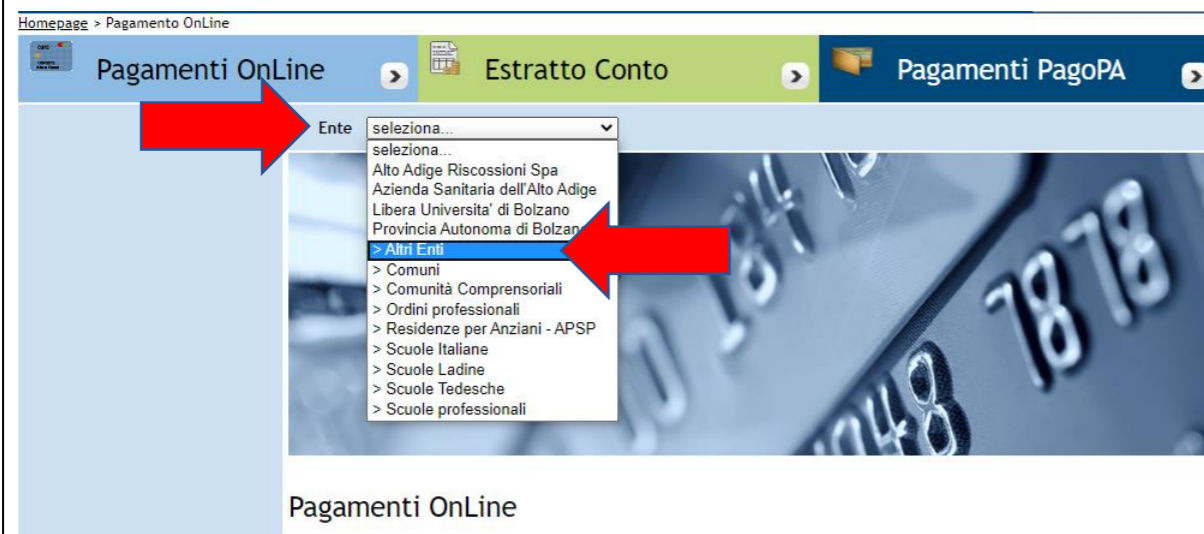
Homepage > Pagamento OnLine

Pagamenti OnLine

Estratto Conto

Pagamenti PagoPA

Ente seleziona...

seleziona...
Alto Adige Riscossioni Spa
Azienda Sanitaria dell'Alto Adige
Libera Universita' di Bolzano
Provincia Autonoma di Bolzano
> Altri Enti
> Comuni
> Comunità Comprensoriali
> Ordini professionali
> Residenze per Anziani - APSP
> Scuole Italiane
> Scuole Ladine
> Scuole Tedesche
> Scuole professionali

Pagamenti OnLine